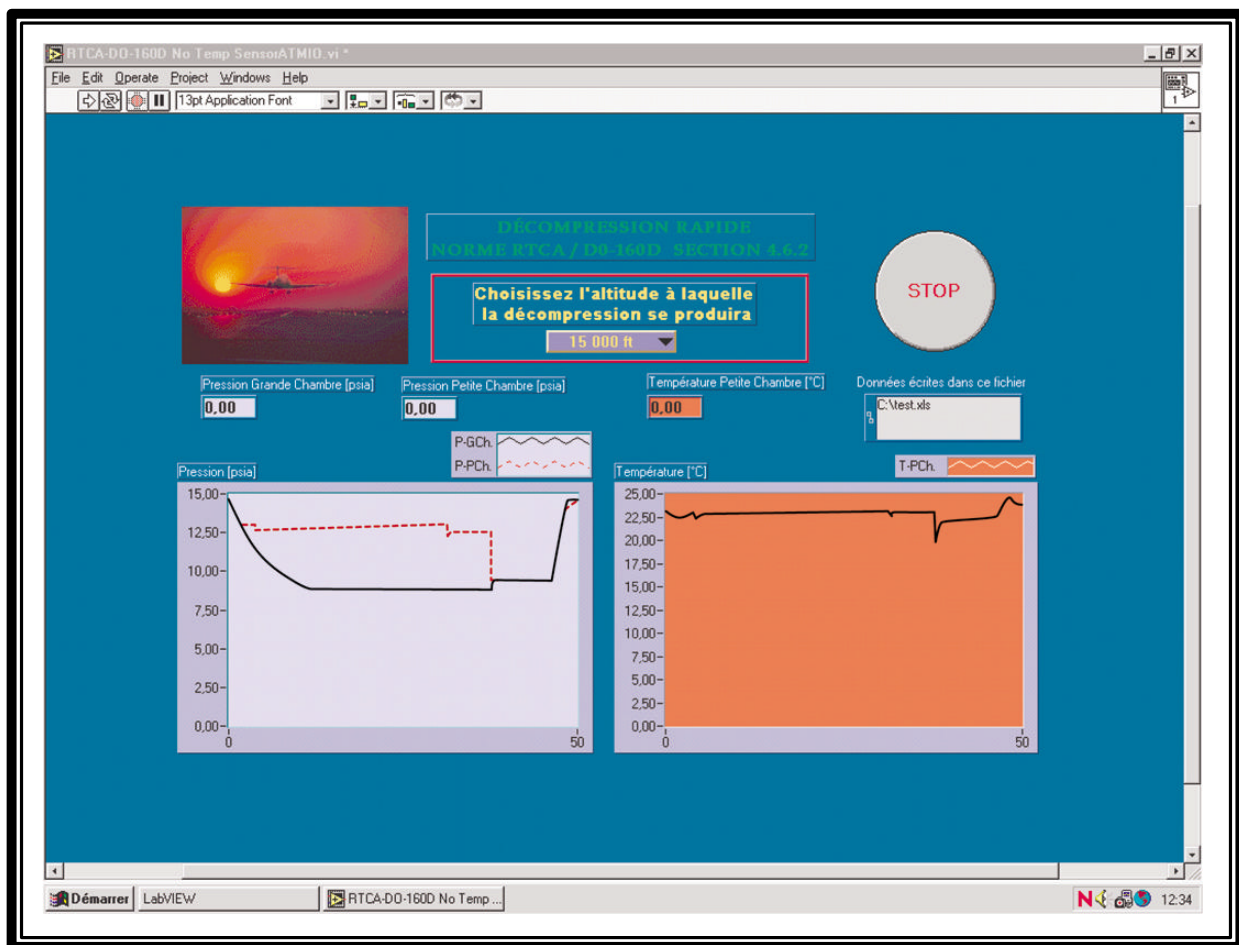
RTCA-DO-160D No Temp SensorATMIO.vi *

File Edit Operate Project Windows Help

13pt Application Font

DÉCOMPRESSION RAPIDE
NORME RTCA / D0-160D SECTION 4.6.2

Choisissez l'altitude à laquelle la décompression se produira

15 000 ft

STOP

Pression Grande Chambre [psia]
0,00

Pression Petite Chambre [psia]
0,00

Température Petite Chambre [°C]
0,00

Données écrites dans ce fichier
C:\test.xls

P-GCh.
P-PCh.

Pression [psia]

15,00
12,50
10,00
7,50
5,00
2,50
0,00
0
50

T-PCh.

Température [°C]

25,00
22,50
20,00
17,50
15,00
12,50
10,00
7,50
5,00
2,50
0,00
0
50

Démarrer LabVIEW RTCA-DO-160D No Temp ... 12:34